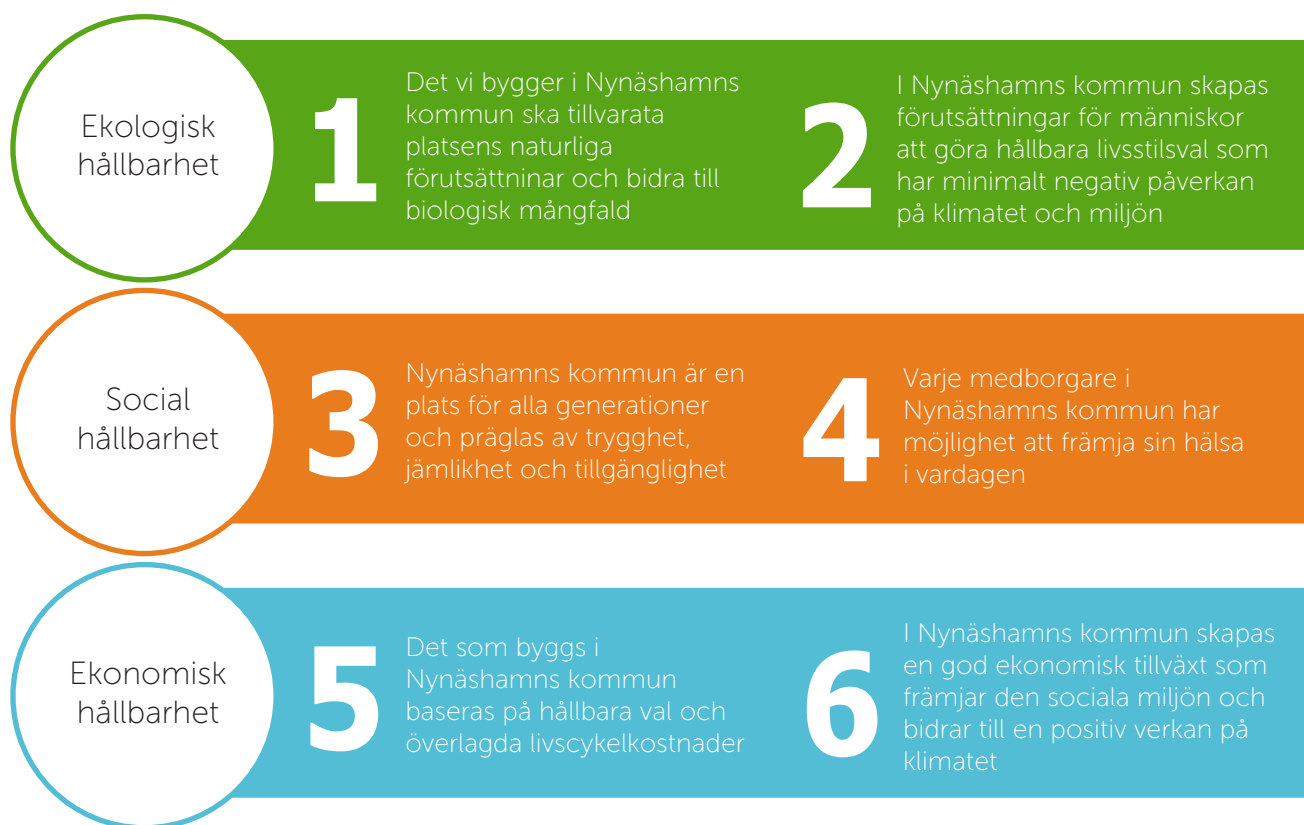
Ekologisk hållbarhet

1

Det vi bygger i Nynäshamns kommun ska tillvarata platsens naturliga förutsättninar och bidra till biologisk mångfald

2

I Nynäshamns kommun skapas förutsättningar för människor att göra hållbara livsstilsval som har minimalt negativ påverkan på klimatet och miljön

Social hållbarhet

3

Nynäshamns kommun är en plats för alla generationer och präglas av trygghet, jämlikhet och tillgänglighet

4

Varje medborgare i Nynäshamns kommun har möjlighet att främja sin hälsa i vardagen

Ekonomisk hållbarhet

5

Det som byggs i Nynäshamns kommun baseras på hållbara val och överlagda livscykelkostnader

6

I Nynäshamns kommun skapas en god ekonomisk tillväxt som främjar den sociala miljön och bidrar till en positiv verkan på klimatet